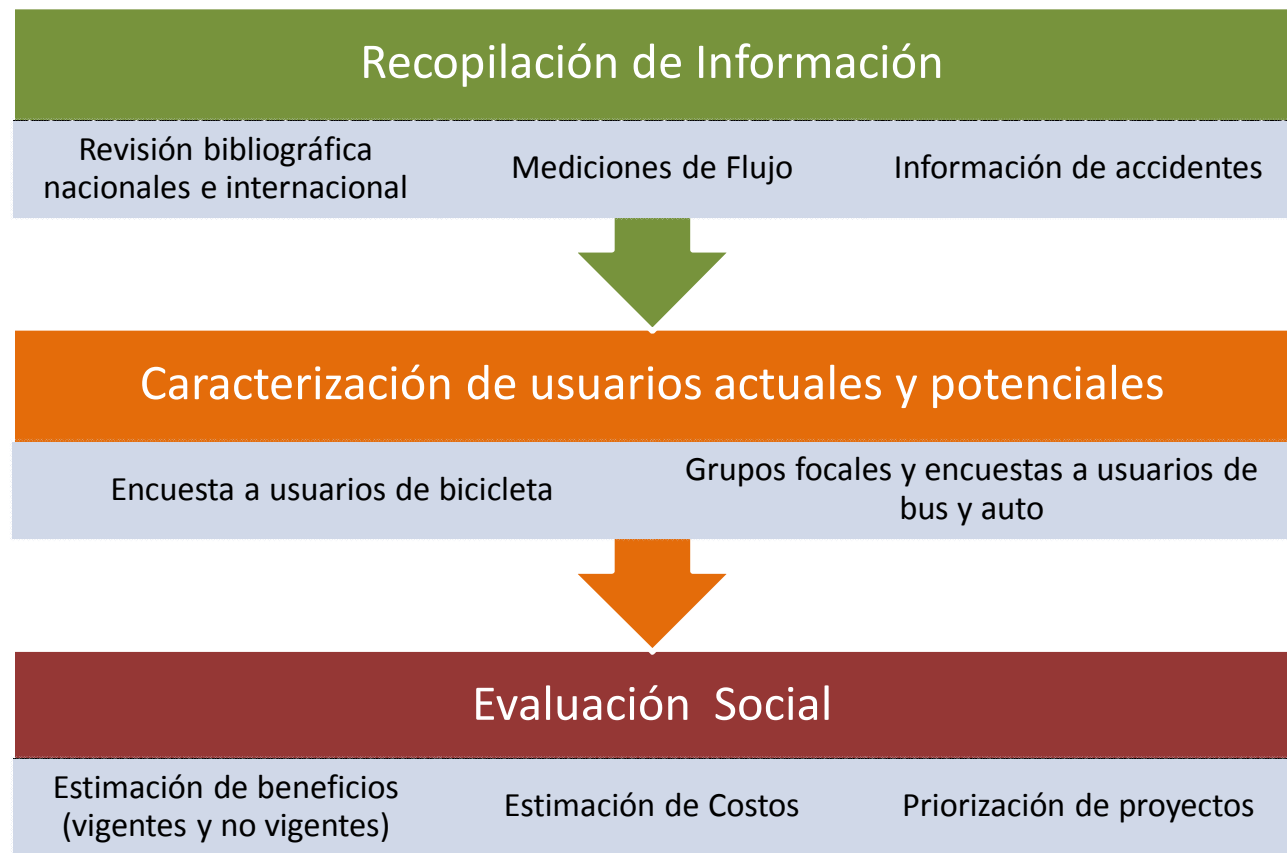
Recopilación de Información

Revisión bibliográfica nacionales e internacional

Mediciones de Flujo

Información de accidentes

Caracterización de usuarios actuales y potenciales

Encuesta a usuarios de bicicleta

Grupos focales y encuestas a usuarios de bus y auto

Evaluación Social

Estimación de beneficios (vigentes y no vigentes)

Estimación de Costos

Priorización de proyectos